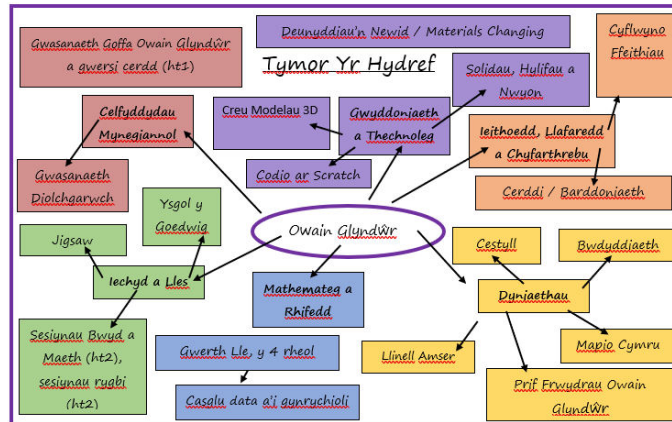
Tymor Yr Hydref

Gwasanaeth Goffa Owain Glyndŵr a gwersi cerdd (ht1)

Deunyddiau'n Newid / Materials Changing

Cyflwyno Ffeithiau

Solidau, Hulifau a Nwyon

Celfyddydau Mynegiannol

Creu Modelau 3D

Gwyddonaeth a Thechnoleg

Ieithoedd, Llafaredd a Chyfarthrebu

Gwasanaeth Diolchgarwch

Codio ar Scratch

Cerddi / Barddoniaeth

Ysgol y Goedwig

Owain Glyndŵr

Jigsaw

Iechyd a Lles

Cestyll

Bwdyddiaeth

Dyniaethau

Mathemateg a Rhifedd

Sesiynau Bwyd a Maeth (ht2), sesiynau rygbi (ht2)

Gwerth Lle, y 4 rheol

Llinell Amser

Mapio Cymru

Casglu data a'i gynrychioli

Prif Frwydrau Owain Glyndŵr